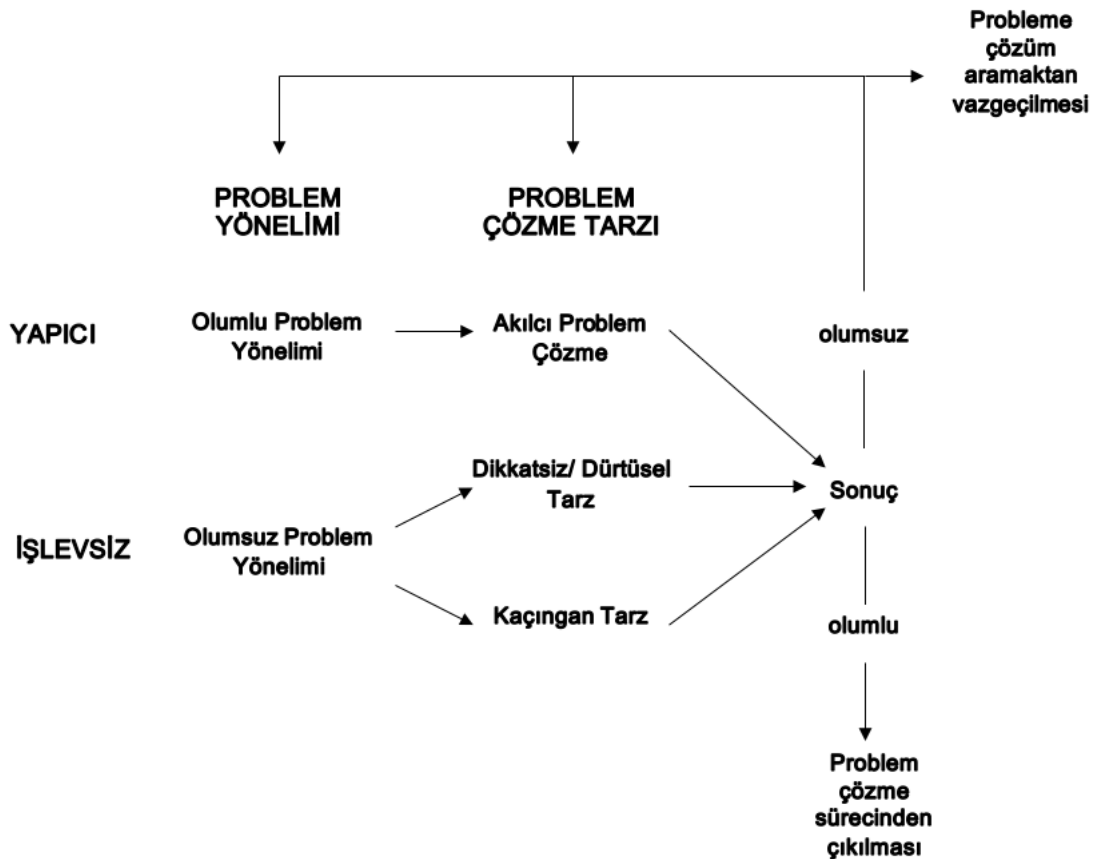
Probleme çözüm aramaktan vazgeçilmesi

PROBLEM YÖNELİMİ

PROBLEM ÇÖZME TARZI

YAPICI

Olumlu Problem Yönelimi

Akılcı Problem Çözme

olumsuz

Dikkatsiz/ Dürtüsel Tarz

Sonuç

İŞLEVSİZ

Olumsuz Problem Yönelimi

Kaçıngan Tarz

olumlu

Problem çözme sürecinden çıkılması